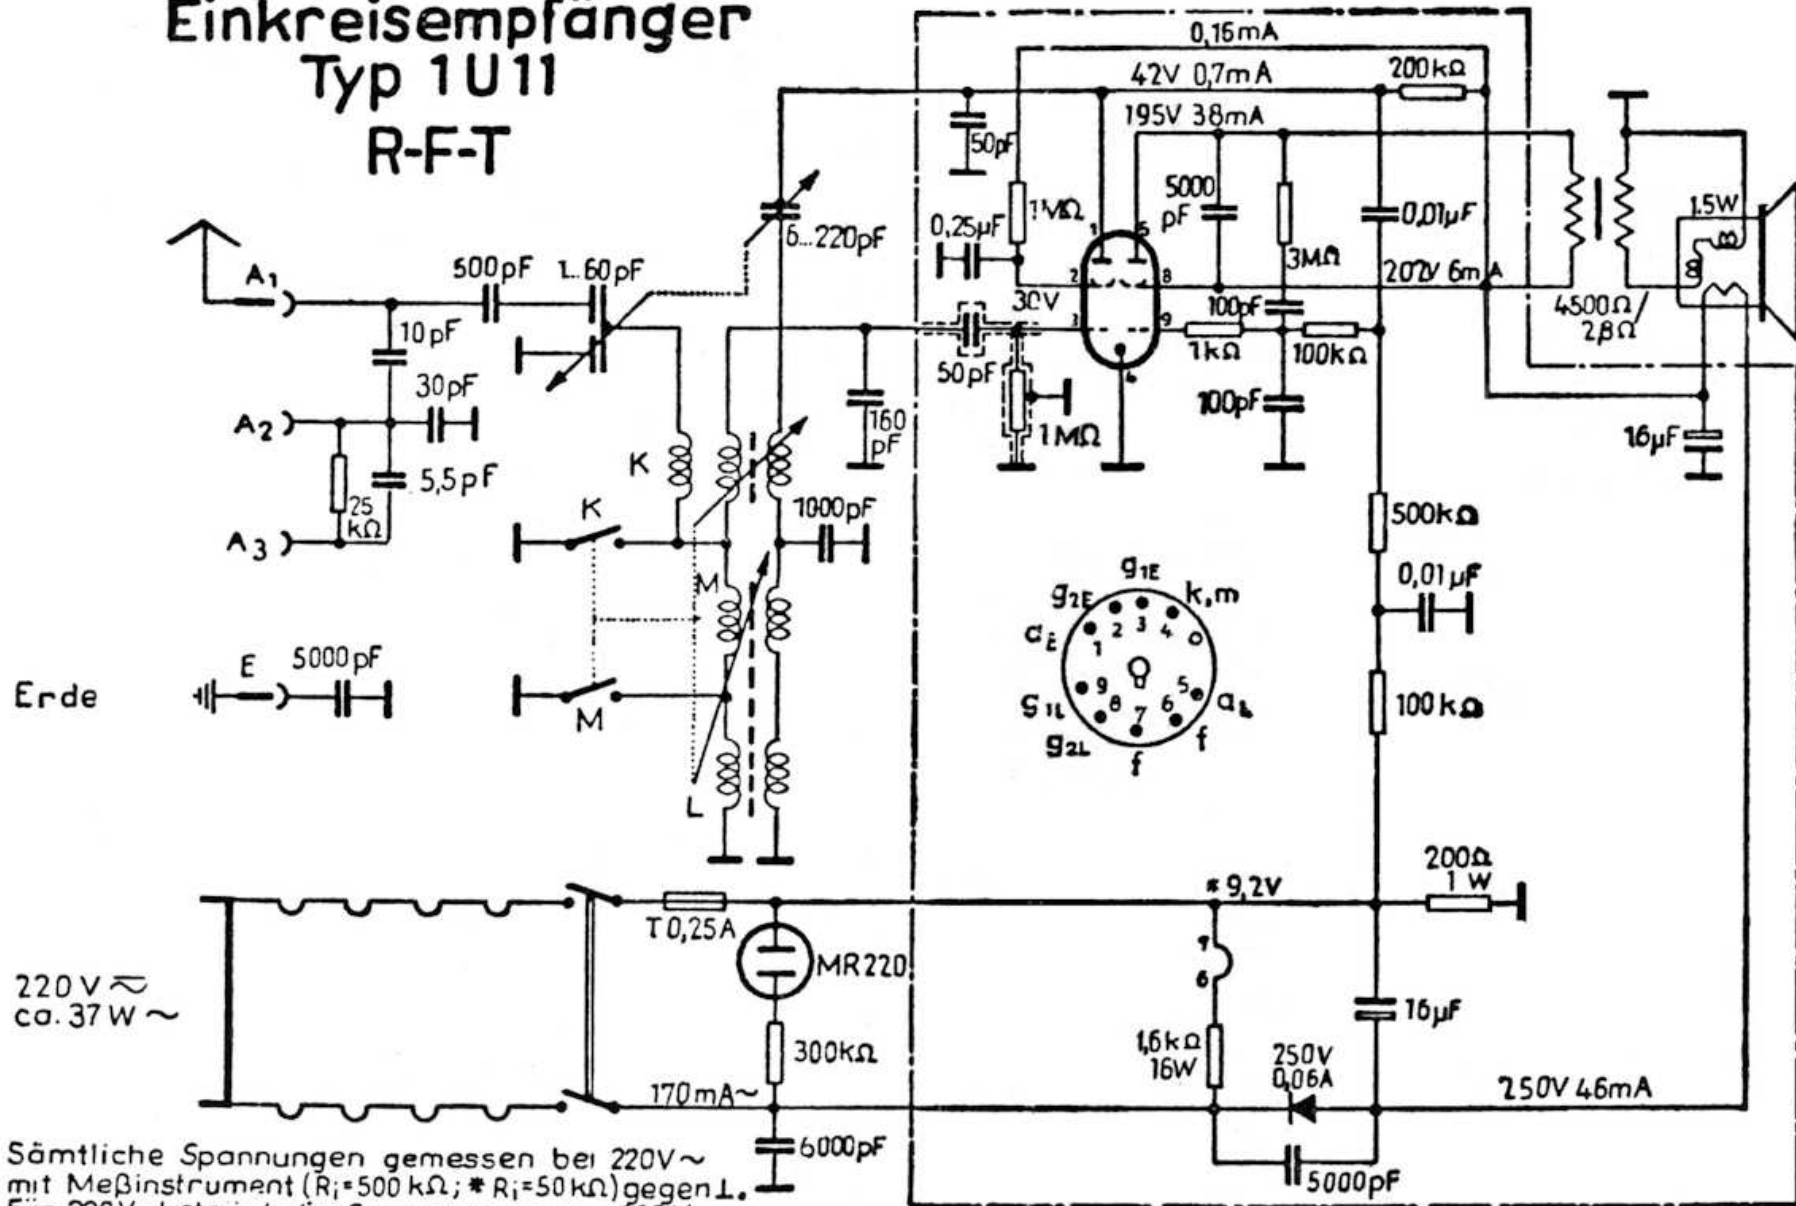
Einkreisempfänger
Typ 1U11
R-F-T

0,16mA
42V 0,7mA
200kΩ
195V 38mA
50pF
5000 pF
1MΩ
0,25μF
0,01μF
3MΩ
1,5W
202V 6mA
8
30V
100pF
4500Ω/ 2,8Ω
50pF
1kΩ
100kΩ
1MΩ
100pF
16μF
6...220pF
A1
500pF
1...60pF
10pF
30pF
A2
5,5pF
25 kΩ
A3
160 pF
K
K
1000pF
500kΩ
M
0,01μF
$g_{1E}$
$g_{2E}$
k,m
$a_E$
$g_{1L}$
$a_L$
$g_{2L}$
f
f
E
5000pF
Erde
M
100kΩ
L
200Ω 1W
*9,2V
T0,25A
MR220
220V ≂
ca. 37W ~
16μF
300kΩ
1,6kΩ 16W
250V 0,06A
250V 46mA
170mA~
6000pF
5000pF

Sämtliche Spannungen gemessen bei 220V~ mit Meßinstrument ($R_i$=500 kΩ; * $R_i$=50kΩ) gegen ⊥.
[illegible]